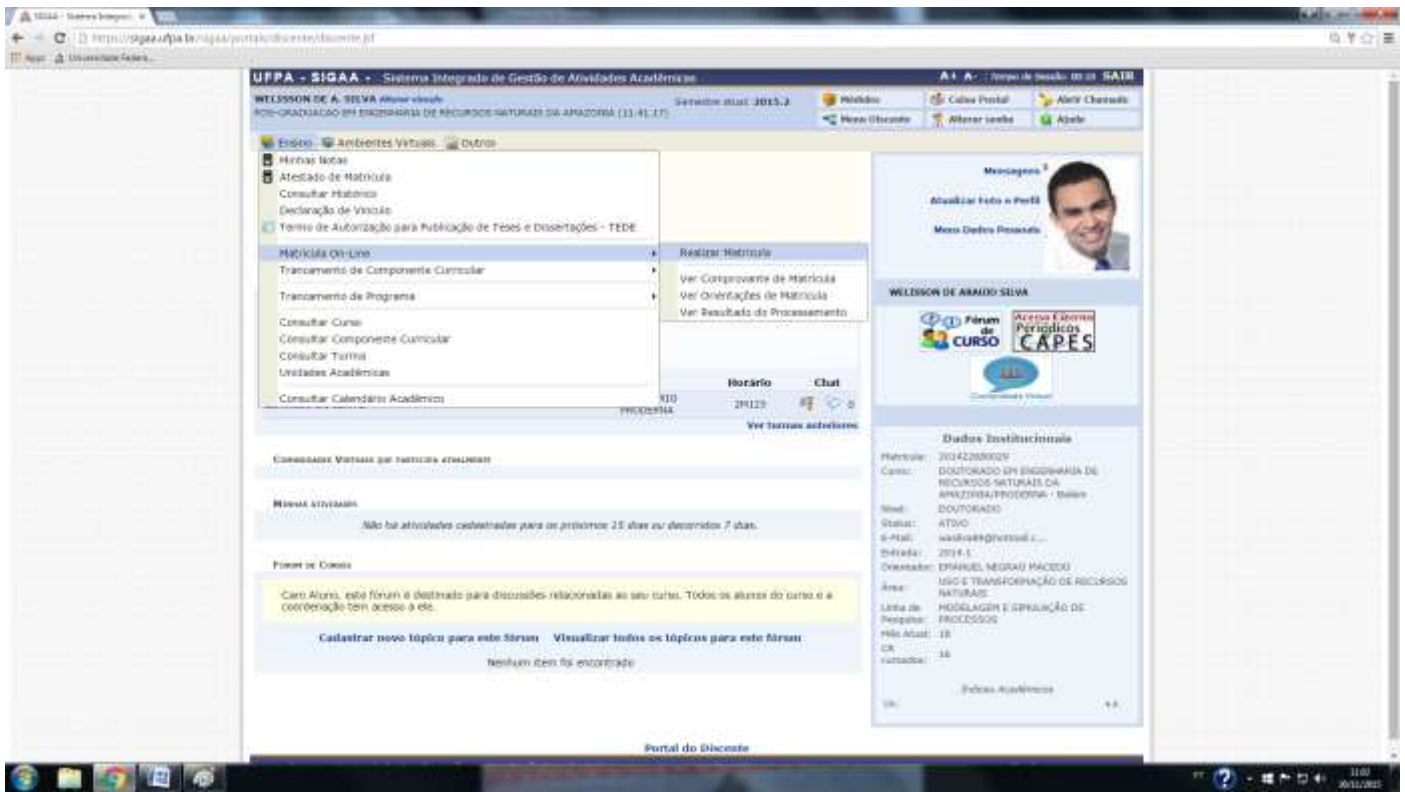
SIGAA - Sistema Integrado ×

https://sigaa.ufpa.br/sigaa/portais/discente/discente.jsf

Apps Universidade Federa...

UFPA - SIGAA - Sistema Integrado de Gestão de Atividades Acadêmicas

A+ A- | Tempo de Sessão: 00:18 SAIR

WELISSON DE A. SILVA Alterar vínculo
PÓS-GRADUAÇÃO EM ENGENHARIA DE RECURSOS NATURAIS DA AMAZÔNIA (11.41.17)

Semestre atual: 2015.2

Módulos | Caixa Postal | Abrir Chamado
Menu Discente | Alterar senha | Ajuda

Ensino | Ambientes Virtuais | Outros

Minhas Notas
Atestado de Matrícula
Consultar Histórico
Declaração de Vínculo
Termo de Autorização para Publicação de Teses e Dissertações - TEDE
Matrícula On-Line
Trancamento de Componente Curricular
Trancamento de Programa
Consultar Curso
Consultar Componente Curricular
Consultar Turma
Unidades Acadêmicas
Consultar Calendário Acadêmico

Realizar Matrícula
Ver Comprovante de Matrícula
Ver Orientações de Matrícula
Ver Resultado do Processamento

Horário | Chat
PRODERNA | 2M123 | 0

Ver turmas anteriores

Comunidades Virtuais que participa atualmente

Minhas atividades

Não há atividades cadastradas para os próximos 15 dias ou decorridos 7 dias.

Fórum de Cursos

Caro Aluno, este fórum é destinado para discussões relacionadas ao seu curso. Todos os alunos do curso e a coordenação tem acesso a ele.

Cadastrar novo tópico para este fórum | Visualizar todos os tópicos para este fórum

Nenhum item foi encontrado

Mensagens
Atualizar Foto e Perfil
Meus Dados Pessoais

WELISSON DE ARAUJO SILVA

Fórum de CURSO
Acesso Livre Periódicos CAPES

Comunidade Virtual

Dados Institucionais

Matrícula: 201422800029
Curso: DOUTORADO EM ENGENHARIA DE RECURSOS NATURAIS DA AMAZÔNIA/PRODERNA - Belém
Nível: DOUTORADO
Status: ATIVO
E-Mail: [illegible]@hotmail.c...
Entrada: 2014.1
Orientador: EMANUEL NEGRÃO MACEDO
Área: USO E TRANSFORMAÇÃO DE RECURSOS NATURAIS
Linha de Pesquisa: MODELAGEM E SIMULAÇÃO DE PROCESSOS
Hrs Atual: 18
CR cursados: 16

Índices Acadêmicos
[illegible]

Portal do Discente